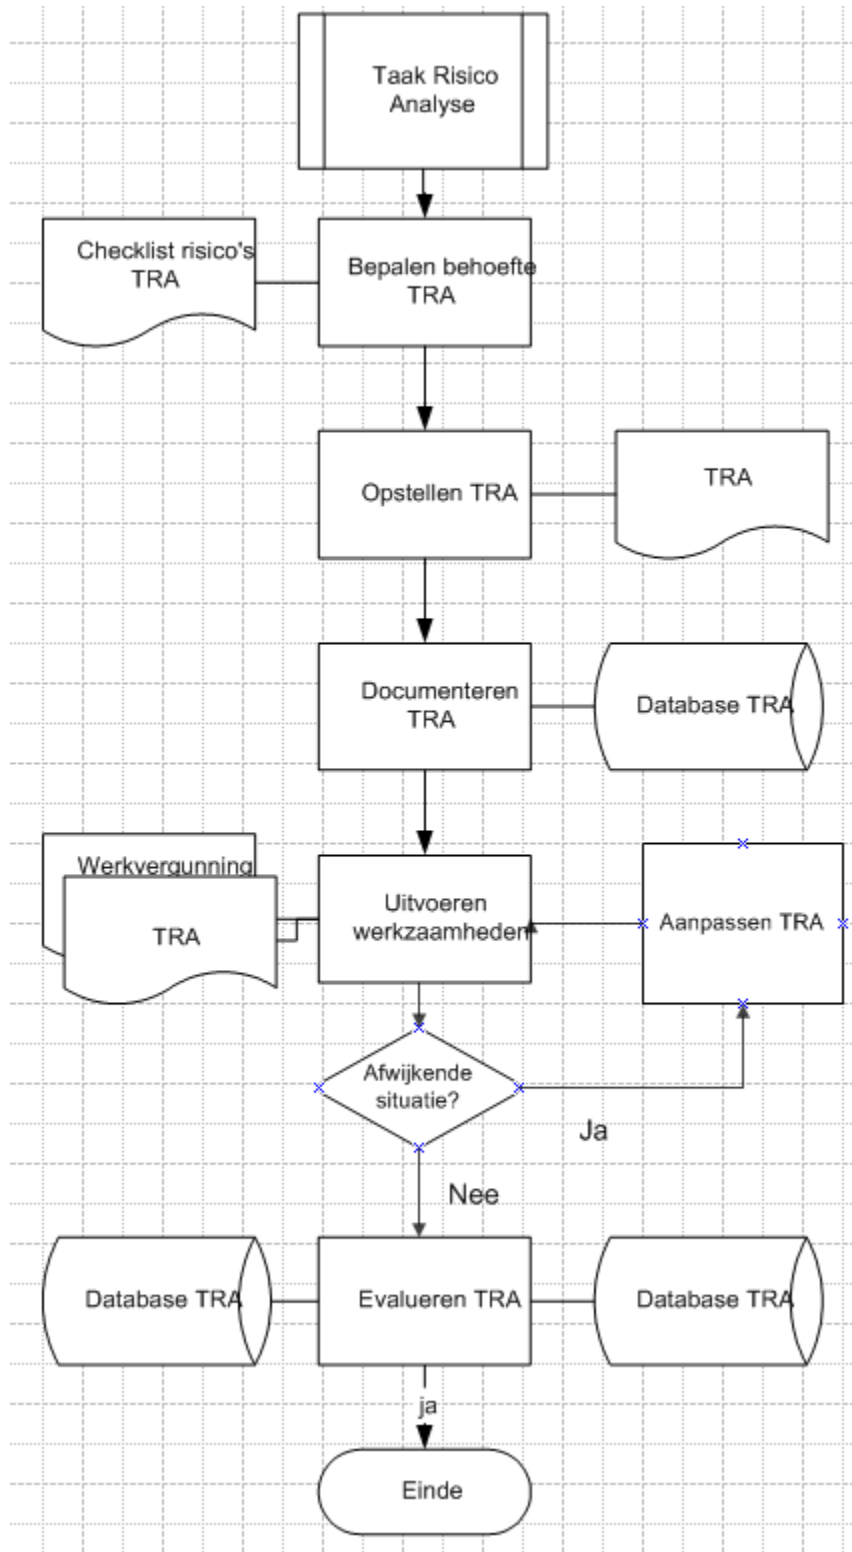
Taak Risico Analyse

Checklist risico's TRA

Bepalen behoefte TRA

Opstellen TRA

TRA

Documenteren TRA

Database TRA

Werkvergunning

TRA

Uitvoeren werkzaamheden

Aanpassen TRA

Afwijkende situatie?

Ja

Nee

Database TRA

Evalueren TRA

Database TRA

ja

Einde